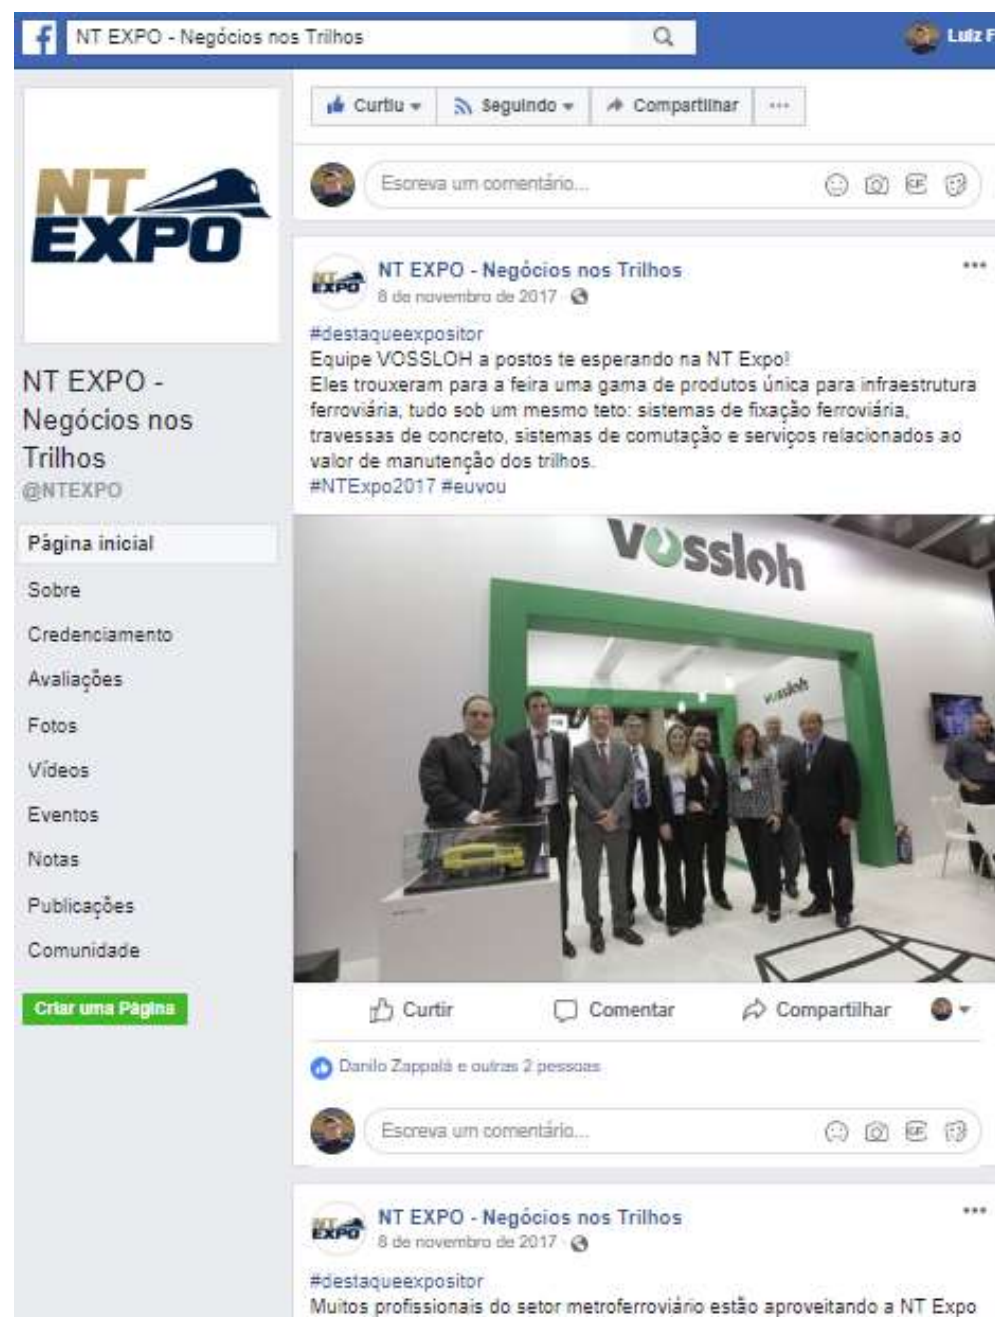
NT EXPO - Negócios nos Trilhos

Luiz F

Curtiu ▾ Seguindo ▾ Compartilhar ···

Escreva um comentário...

NT EXPO

NT EXPO - Negócios nos Trilhos
@NTEXPO

Página inicial
Sobre
Credenciamento
Avaliações
Fotos
Vídeos
Eventos
Notas
Publicações
Comunidade

Criar uma Página

NT EXPO - Negócios nos Trilhos
8 de novembro de 2017 ·

#destaqueexpositor
Equipe VOSSLOH a postos te esperando na NT Expo!
Eles trouxeram para a feira uma gama de produtos única para infraestrutura ferroviária, tudo sob um mesmo teto: sistemas de fixação ferroviária, travessas de concreto, sistemas de comutação e serviços relacionados ao valor de manutenção dos trilhos.
#NTExpo2017 #euvou

vossloh

vossloh

Curtir Comentar Compartilhar

Danilo Zappalá e outras 2 pessoas

Escreva um comentário...

NT EXPO - Negócios nos Trilhos
8 de novembro de 2017 ·

#destaqueexpositor
Muitos profissionais do setor metroferroviário estão aproveitando a NT Expo